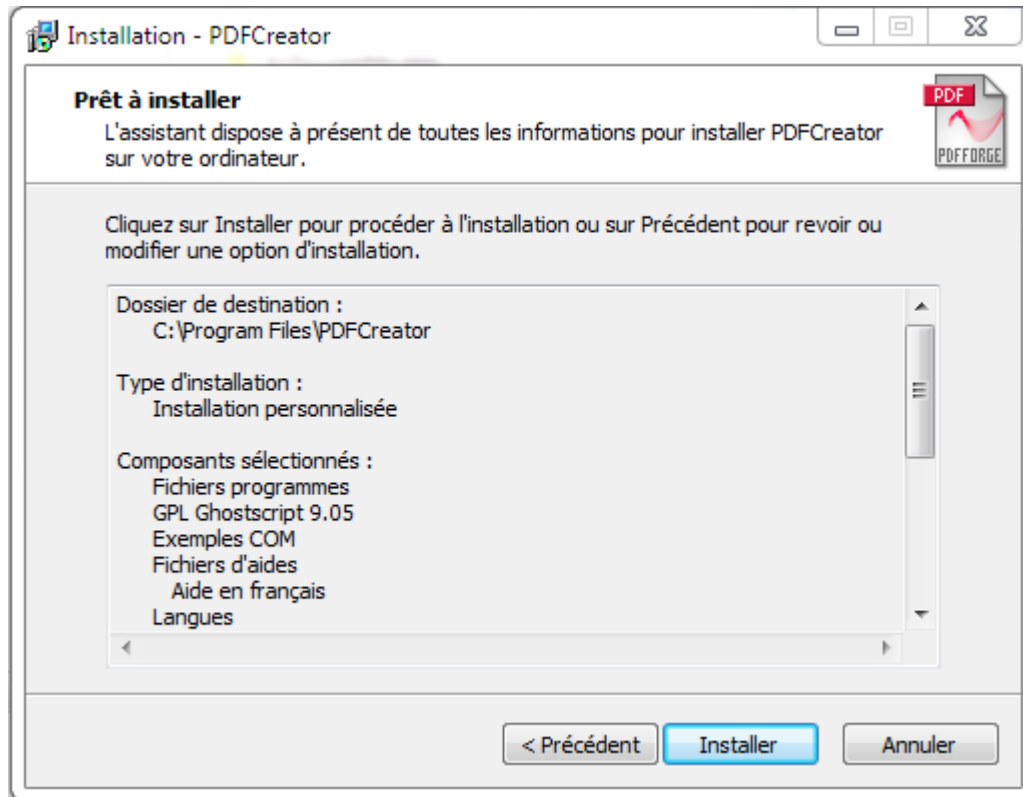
Installation - PDFCreator

Prêt à installer
L'assistant dispose à présent de toutes les informations pour installer PDFCreator sur votre ordinateur.

PDF
PDFFORGE

Cliquez sur Installer pour procéder à l'installation ou sur Précédent pour revoir ou modifier une option d'installation.

Dossier de destination :
C:\Program Files\PDFCreator

Type d'installation :
Installation personnalisée

Composants sélectionnés :
Fichiers programmes
GPL Ghostscript 9.05
Exemples COM
Fichiers d'aides
Aide en français
Langues

< Précédent
Installer
Annuler